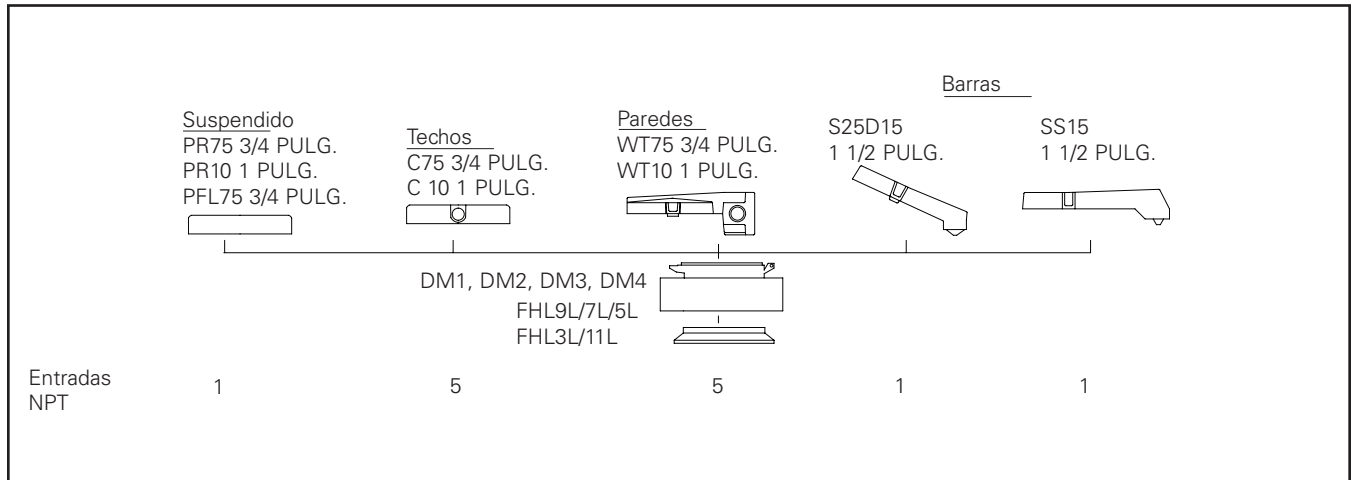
Barras

Suspendido
PR75 3/4 PULG.
PR10 1 PULG.
PFL75 3/4 PULG.

Techos
C75 3/4 PULG.
C 10 1 PULG.

Paredes
WT75 3/4 PULG.
WT10 1 PULG.

S25D15
1 1/2 PULG.

SS15
1 1/2 PULG.

DM1, DM2, DM3, DM4
FHL9L/7L/5L
FHL3L/11L

Entradas NPT 1 5 5 1 1